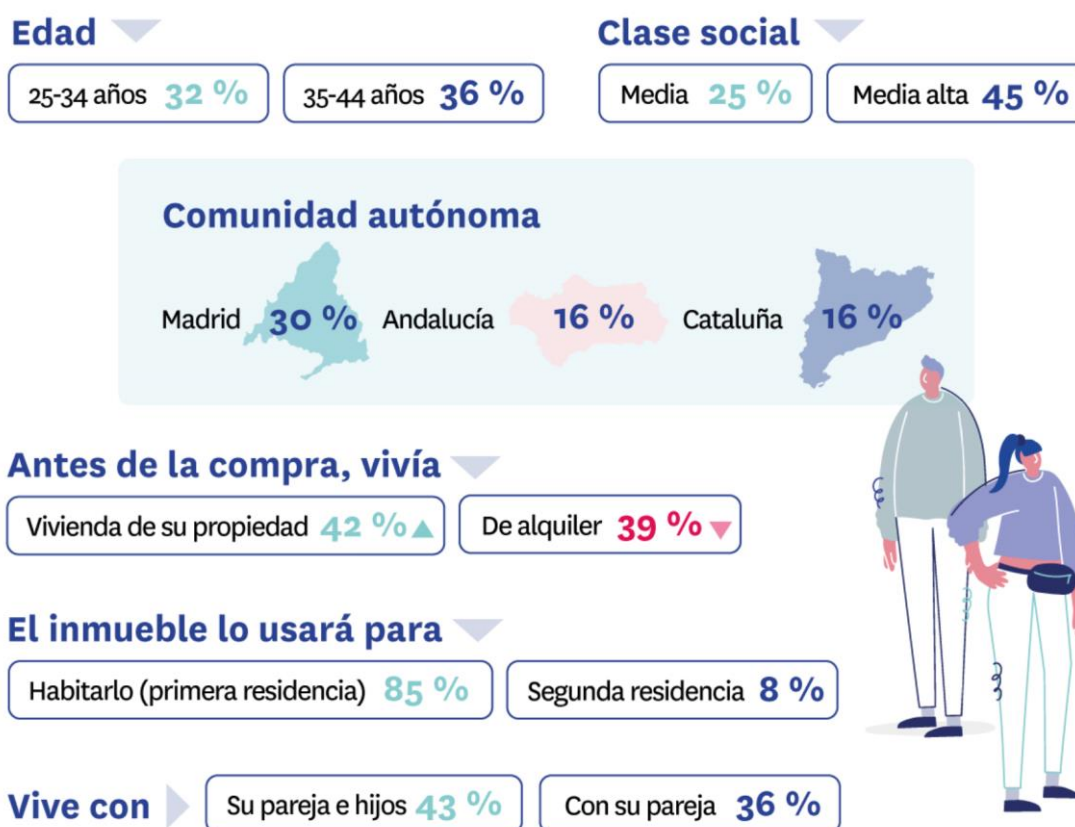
Edad

25-34 años 32 %

35-44 años 36 %

Clase social

Media 25 %

Media alta 45 %

Comunidad autónoma

Madrid 30 %

Andalucía 16 %

Cataluña 16 %

Antes de la compra, vivía

Vivienda de su propiedad 42 %

De alquiler 39 %

El inmueble lo usará para

Habitarlo (primera residencia) 85 %

Segunda residencia 8 %

Vive con

Su pareja e hijos 43 %

Con su pareja 36 %